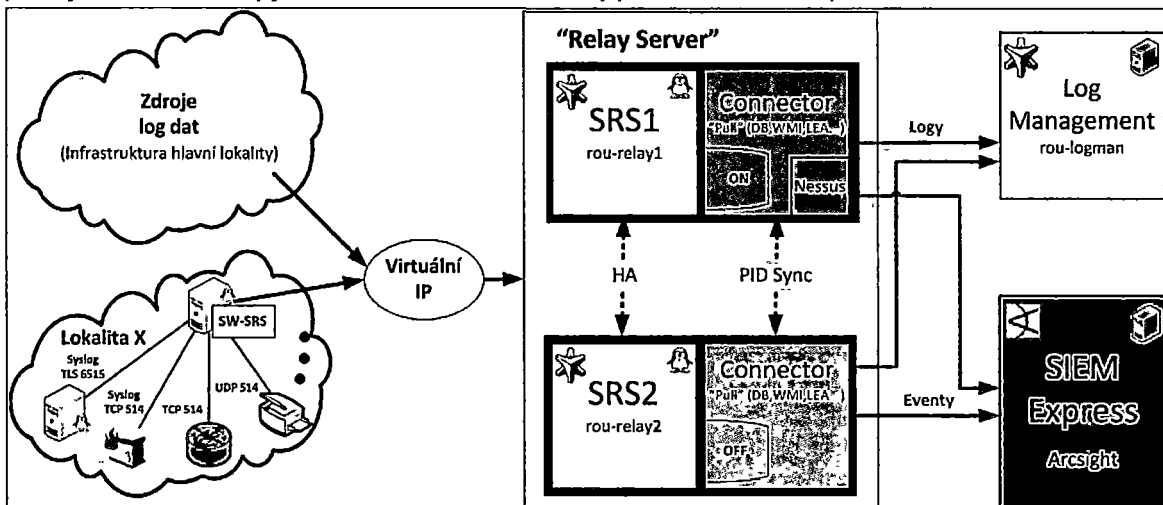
Zdroje log dat (Infrastruktura hlavní lokality)

Lokalita X

Syslog TLS 6515

Syslog TCP 514

TCP 514

UDP 514

SW-SRS

Virtuální IP

"Relay Server"

SRS1
rou-relay1

Connector
"Pull" (DB,WMI,LEA...)

ON

Nessus

HA

PID Sync

SRS2
rou-relay2

Connector
"Pull" (DB,WMI,LEA...)

OFF

Logy

Eventy

Log Management
rou-logman

SIEM Express
Arcsight